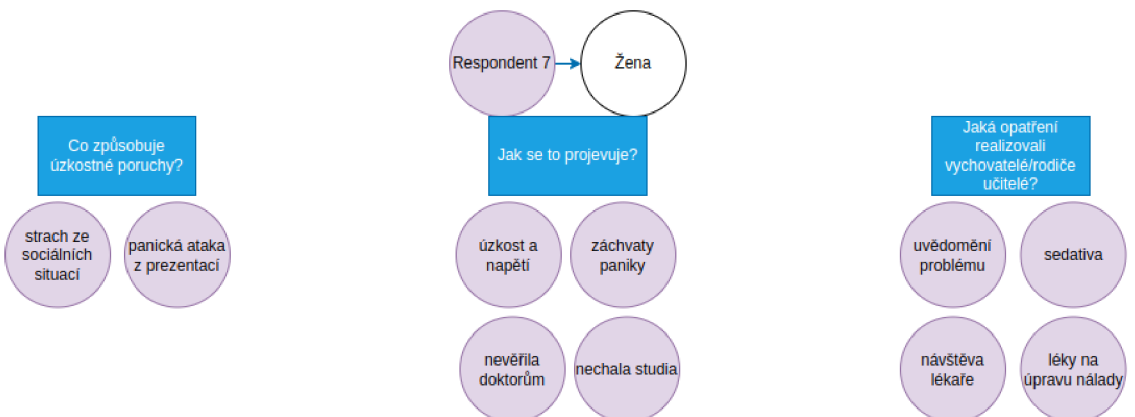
Respondent 7

Žena

Co způsobuje úzkostné poruchy?

strach ze sociálních situací

panická ataka z prezentací

Jak se to projevuje?

úzkost a napětí

záchvaty paniky

nevěřila doktorům

nechala studia

Jaká opatření realizovali vychovatelé/rodiče učitelé?

uvědomění problému

sedativa

návštěva lékaře

léky na úpravu nálady